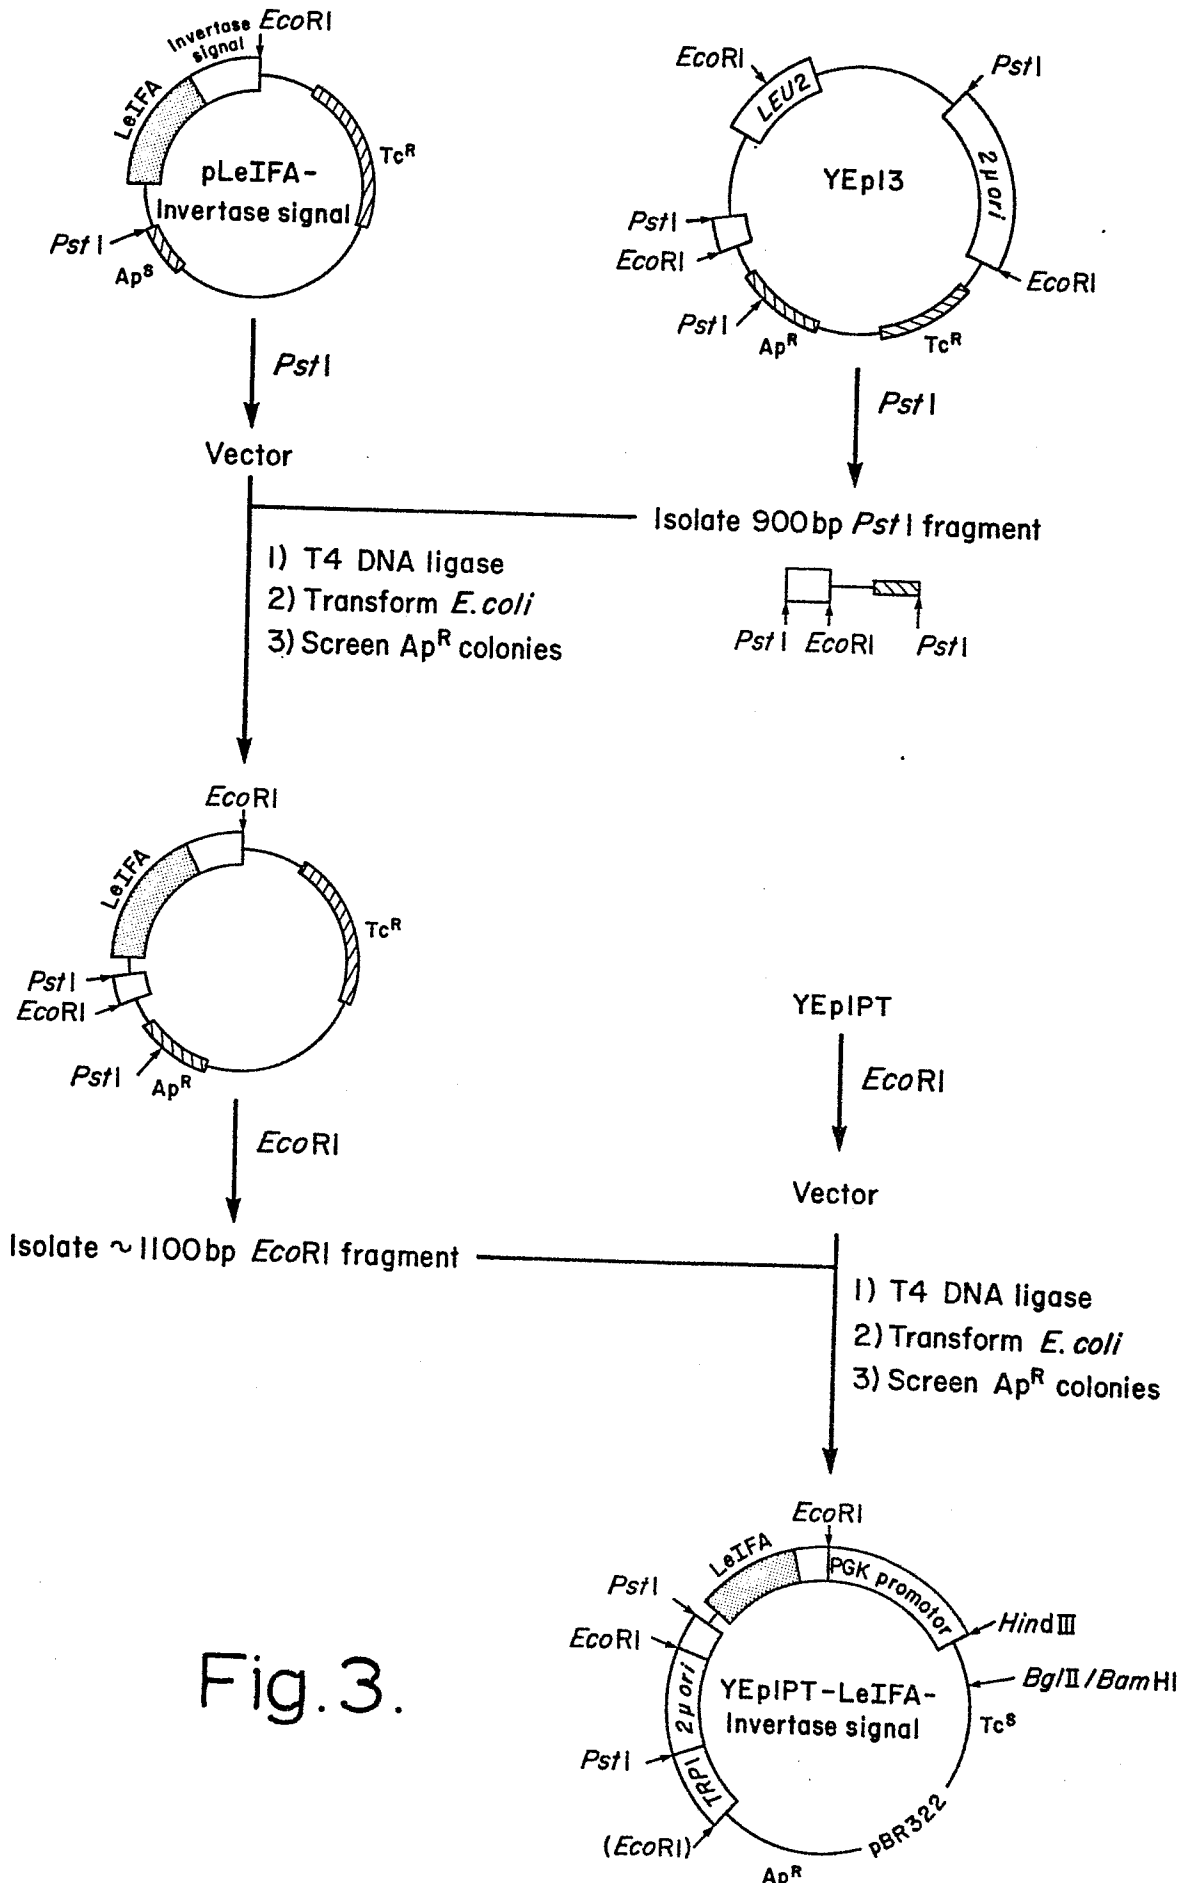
Invertase signal
EcoRI
LeIFA
pLeIFA-Invertase signal
Tc$^R$
PstI
Ap$^S$

EcoRI
PstI
LEU2
2μ ori
YEp13
PstI
EcoRI
EcoRI
PstI
Ap$^R$
Tc$^R$

PstI

Vector

PstI

Isolate 900 bp PstI fragment

1) T4 DNA ligase
2) Transform E. coli
3) Screen Ap$^R$ colonies

PstI EcoRI PstI

EcoRI
LeIFA
Tc$^R$
PstI
EcoRI
PstI
Ap$^R$

YEp1PT

EcoRI

EcoRI

Vector

Isolate ~1100 bp EcoRI fragment

1) T4 DNA ligase
2) Transform E. coli
3) Screen Ap$^R$ colonies

EcoRI
LeIFA
PGK promotor
PstI
HindIII
EcoRI
BglII/BamHI
2μ ori
YEp1PT-LeIFA-Invertase signal
Tc$^S$
PstI
TRP1
pBR322
(EcoRI)
Ap$^R$

Fig. 3.